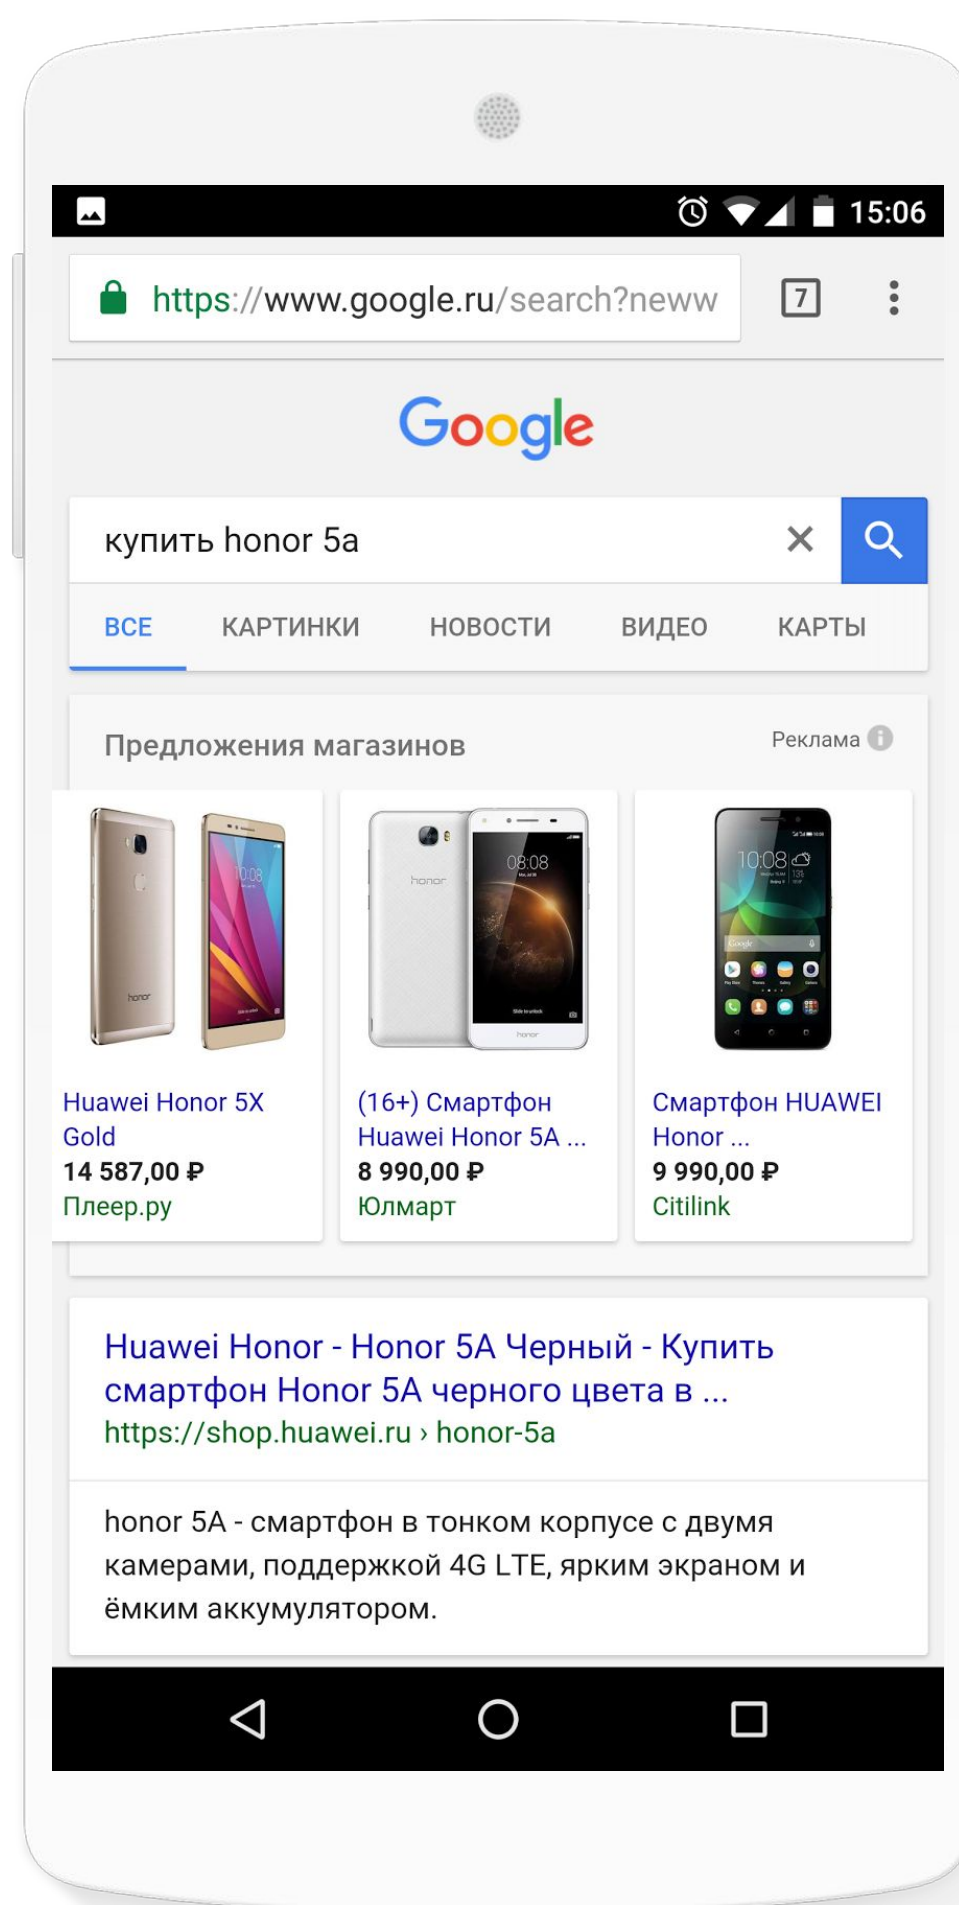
15:06

https://www.google.ru/search?neww

7

Google

купить honor 5a

ВСЕ КАРТИНКИ НОВОСТИ ВИДЕО КАРТЫ

Предложения магазинов

Реклама

Huawei Honor 5X Gold
14 587,00 ₽
Плеер.ру

(16+) Смартфон Huawei Honor 5A ...
8 990,00 ₽
Юлмарт

Смартфон HUAWEI Honor ...
9 990,00 ₽
Citilink

Huawei Honor - Honor 5A Черный - Купить смартфон Honor 5A черного цвета в ...
https://shop.huawei.ru › honor-5a

honor 5A - смартфон в тонком корпусе с двумя камерами, поддержкой 4G LTE, ярким экраном и ёмким аккумулятором.